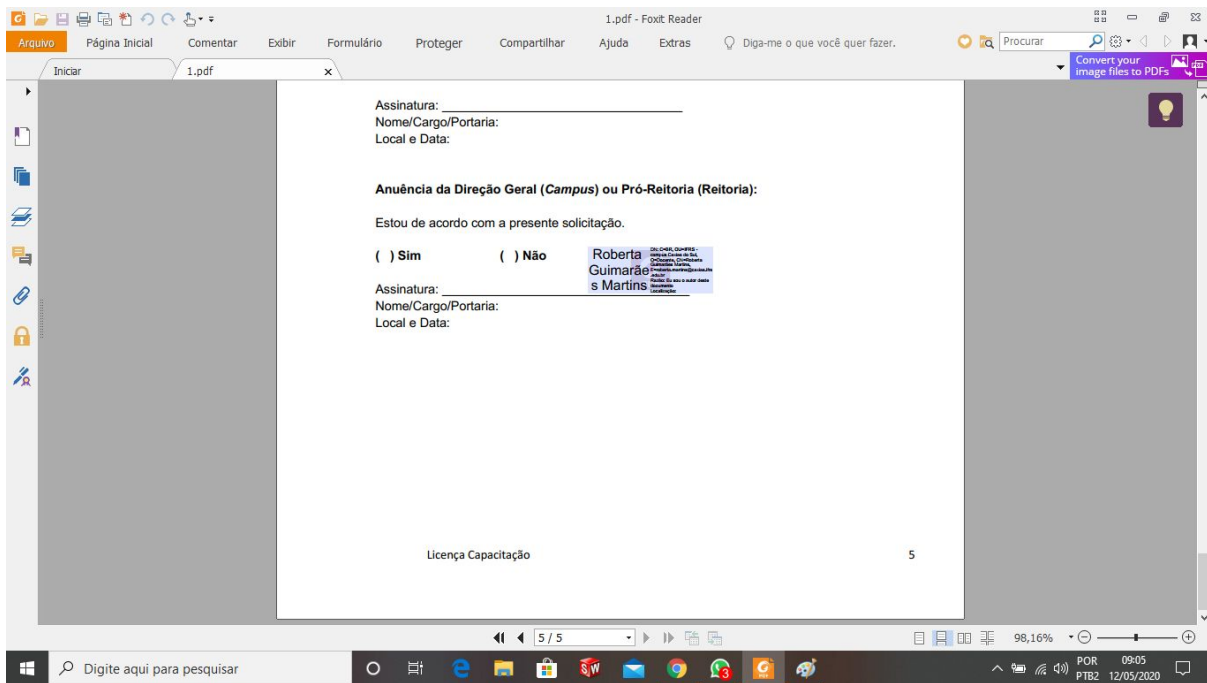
1.pdf - Foxit Reader

Arquivo Página Inicial Comentar Exibir Formulário Proteger Compartilhar Ajuda Extras Diga-me o que você quer fazer. Procurar

Convert your image files to PDFs

Iniciar 1.pdf ×

Assinatura: ___________________________________
Nome/Cargo/Portaria:
Local e Data:

**Anuência da Direção Geral (*Campus*) ou Pró-Reitoria (Reitoria):**

Estou de acordo com a presente solicitação.

( ) Sim ( ) Não

Roberta Guimarães Martins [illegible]

Assinatura: ___________________________________
Nome/Cargo/Portaria:
Local e Data:

Licença Capacitação 5

5 / 5

98,16%

Digite aqui para pesquisar

POR PTB2 09:05 12/05/2020